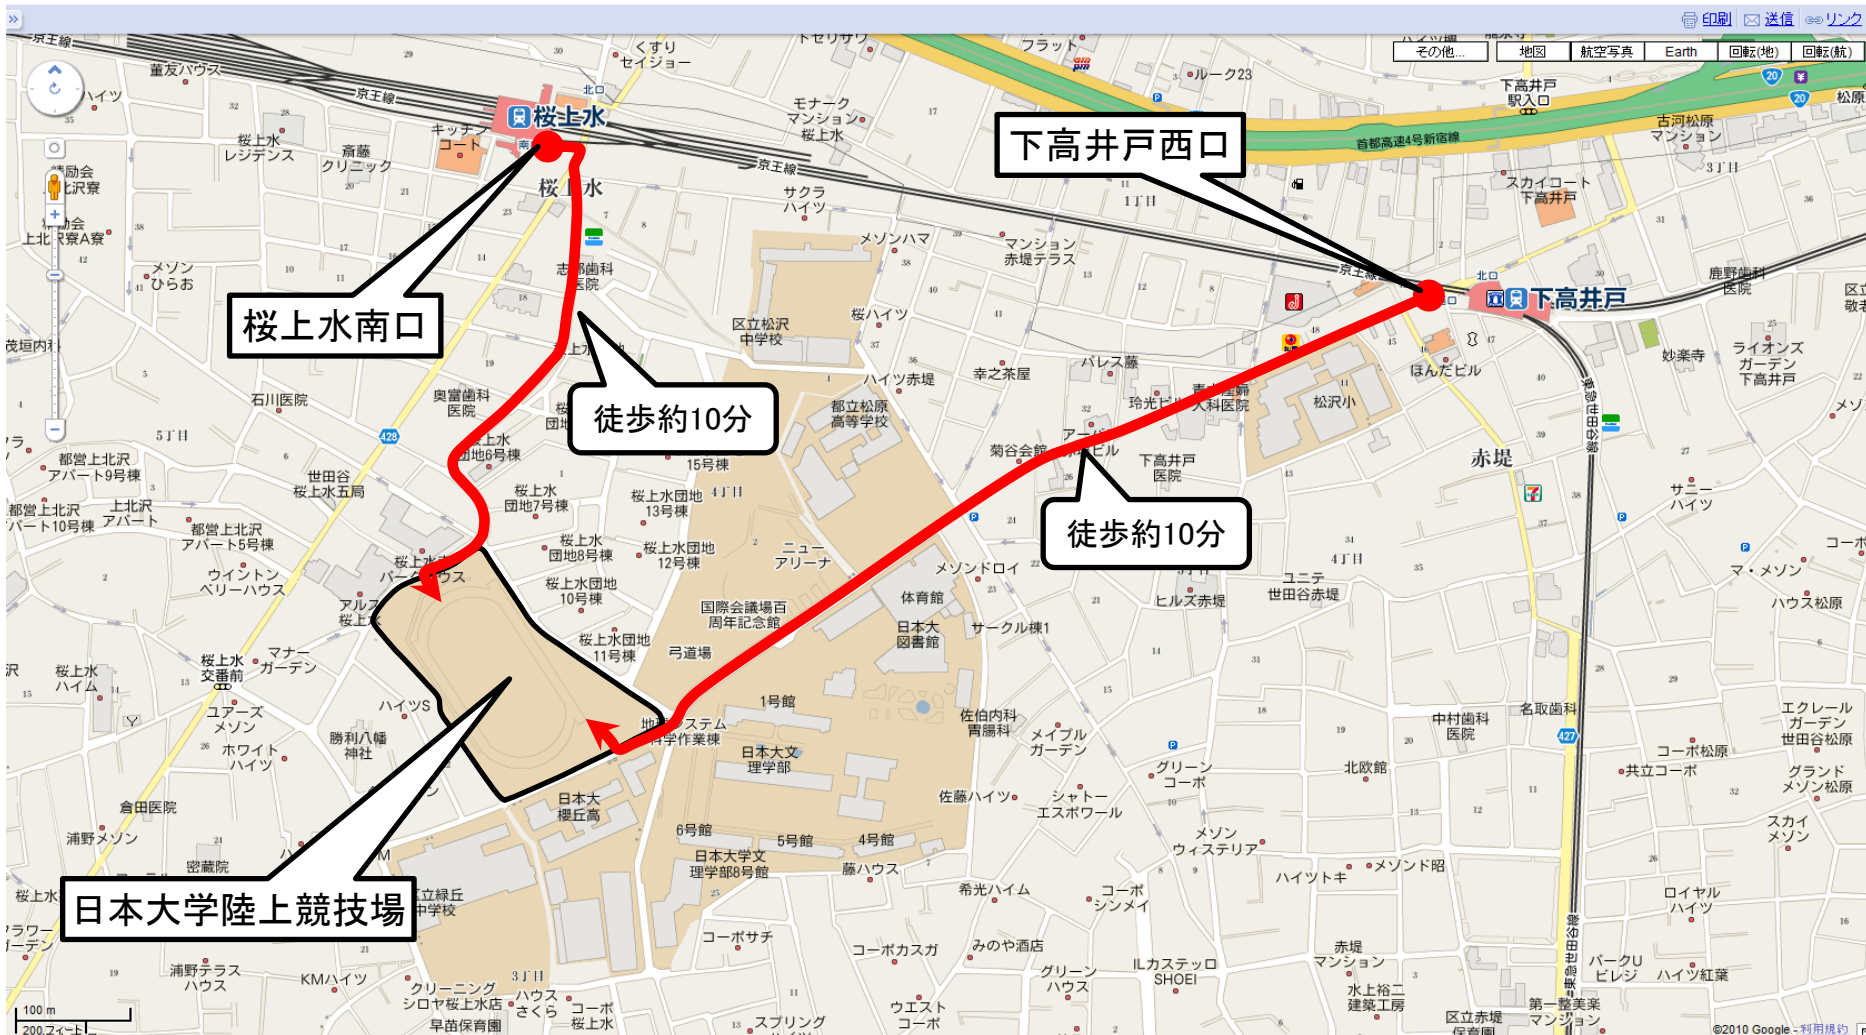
印刷 送信 リンク

その他... 地図 航空写真 Earth 回転(地) 回転(航)

下高井戸西口

桜上水南口

徒歩約10分

徒歩約10分

日本大学陸上競技場

桜上水

下高井戸

桜上水

赤堤

京王線

首都高速4号新宿線

下高井戸駅入口

董友ハウス
くすり セイジョー
キッチン コート
モナーク マンション 桜上水
サクラ ハイツ
メゾンハマ
マンション 赤堤テラス
ルーク23
古河松原 マンション
スカイコート 下高井戸
鹿野歯科 医院
桜上水 レジデンス
斎藤 クリニック
志村歯科 医院
区立松沢 中学校
桜ハイツ
ハイツ赤堤
幸之茶屋
パレス藤
玲光ビル
松沢小
ほんだビル
妙楽寺
ライオンズ ガーデン 下高井戸
石川医院
奥富歯科 医院
都立松原 高等学校
菊谷会館
アーバンビル
下高井戸 医院
都営上北沢 アパート9号棟
世田谷 桜上水五局
桜上水 団地6号棟
桜上水 団地7号棟
15号棟
桜上水団地 13号棟
都営上北沢 アパート10号棟
上北沢 アパート
都営上北沢 アパート5号棟
桜上水 団地8号棟
桜上水団地 12号棟
ニュー アリーナ
ウイントン ベリーハウス
桜上水団地 10号棟
メゾンドロイ
体育館
ヒルズ赤堤
ユニテ 世田谷赤堤
サニー ハイツ
マ・メゾン
ハウス松原
国際会議場百 周年記念館
日本大 図書館
サークル棟1
桜上水団地 11号棟
弓道場
桜上水 ハイム
桜上水 交番前
マナー ガーデン
ユアーズ メゾン
ハイツS
1号館
地球システム 科学作業棟
日本大文 理学部
佐伯内科 胃腸科
メイプル ガーデン
グリーン コーポ
北欧館
中村歯科 医院
名取歯科
コーポ松原
共立コーポ
エクレール ガーデン 世田谷松原
ホワイト ハイツ
勝利八幡 神社
倉田医院
日本大 櫻丘高
佐藤ハイツ
シャトー エスポワール
グランド メゾン松原
浦野メゾン
6号館
5号館
4号館
日本大学文 理学部8号館
藤ハウス
メゾン ウィステリア
ハイツトキ
メゾンド昭
スカイ メゾン
密蔵院
希光ハイム
コーポ シンメイ
ロイヤル ハイツ
区立緑丘 中学校
コーポサチ
コーポカスガ
みのや酒店
赤堤 マンション
浦野テラス ハウス
KMハイツ
クリーニング シロヤ桜上水店
ハウス さくら
コーポ 桜上水
早苗保育園
スプリング
ウエスト コーポ
グリーン ハウス
LカステッロSHOEI
水上裕二 建築工房
区立赤堤 保育園
第一整美楽 マンション
パークU ビレジ
ハイツ紅葉
1丁目
3丁目
4丁目
5丁目
100 m
200 フィート
©2010 Google - 利用規約